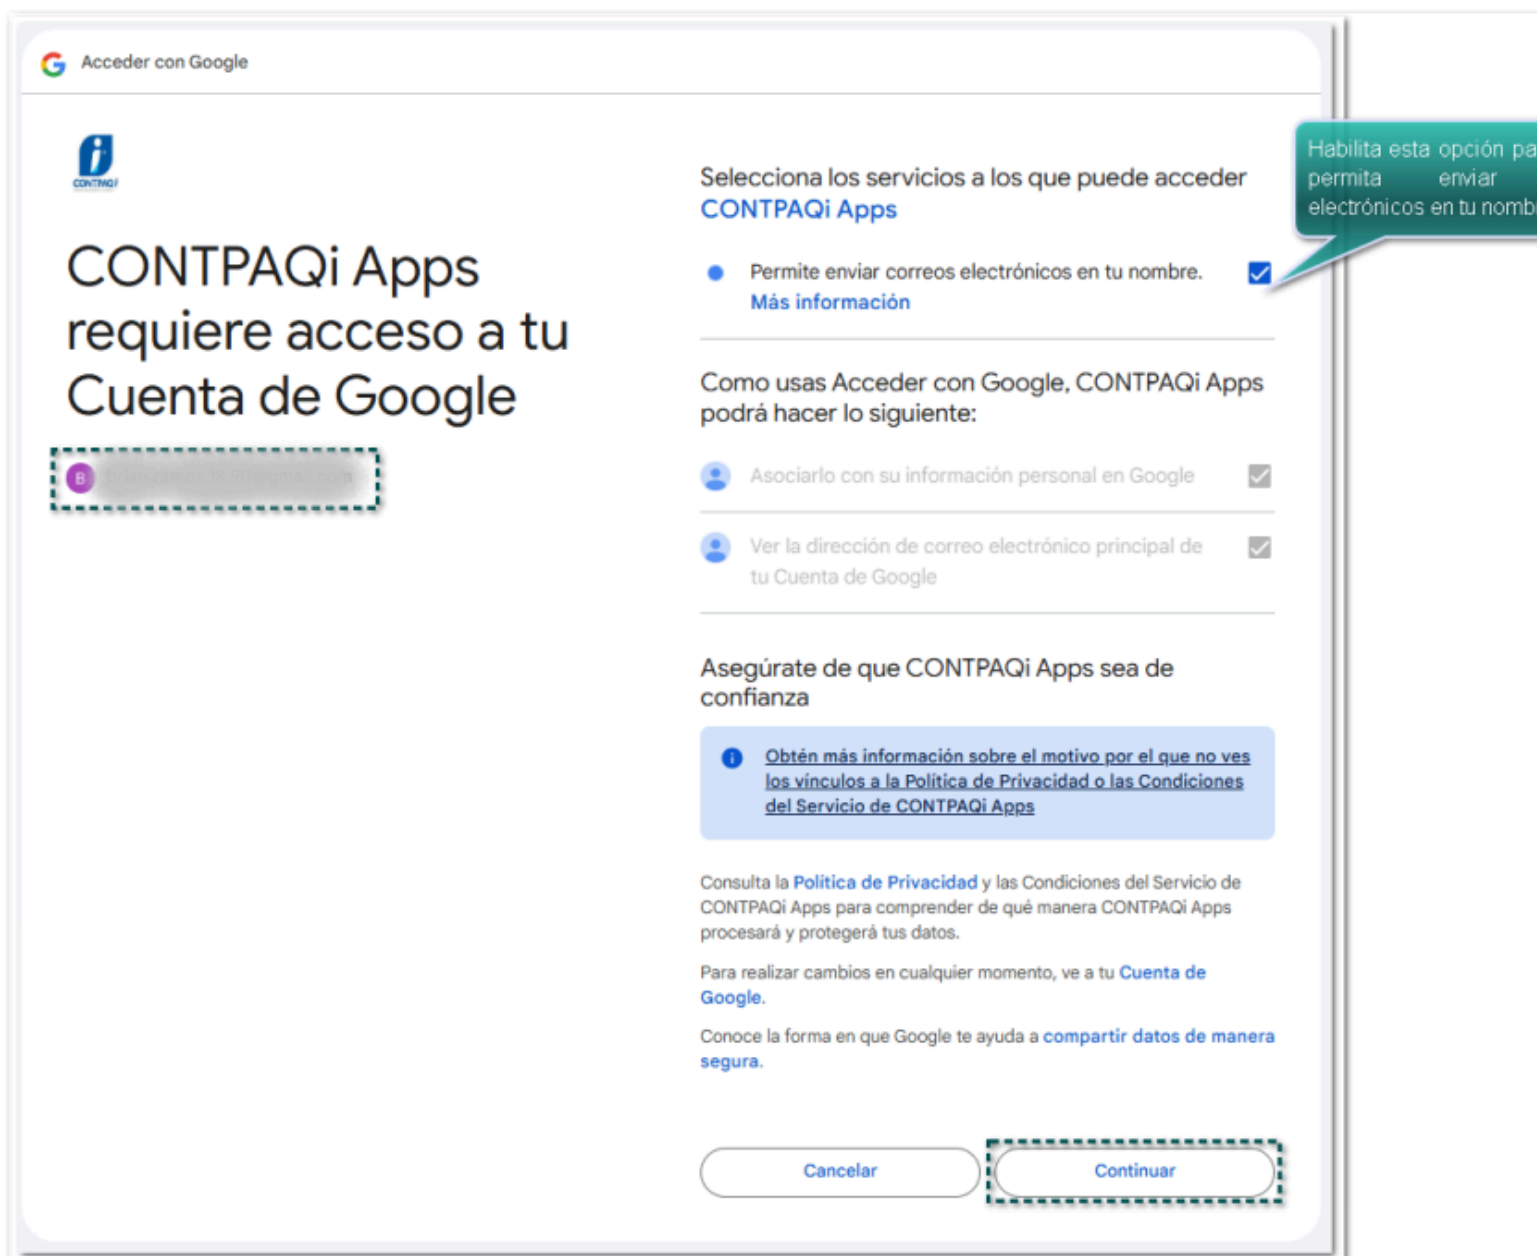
Acceder con Google

CONTPAQi

CONTPAQi Apps requiere acceso a tu Cuenta de Google

B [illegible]

Selecciona los servicios a los que puede acceder CONTPAQi Apps

Permite enviar correos electrónicos en tu nombre. Más información

Como usas Acceder con Google, CONTPAQi Apps podrá hacer lo siguiente:

Asociarlo con su información personal en Google

Ver la dirección de correo electrónico principal de tu Cuenta de Google

Asegúrate de que CONTPAQi Apps sea de confianza

Obtén más información sobre el motivo por el que no ves los vínculos a la Política de Privacidad o las Condiciones del Servicio de CONTPAQi Apps

Consulta la Política de Privacidad y las Condiciones del Servicio de CONTPAQi Apps para comprender de qué manera CONTPAQi Apps procesará y protegerá tus datos.

Para realizar cambios en cualquier momento, ve a tu Cuenta de Google.

Conoce la forma en que Google te ayuda a compartir datos de manera segura.

Cancelar

Continuar

Habilita esta opción pa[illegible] permita enviar electrónicos en tu nomb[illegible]